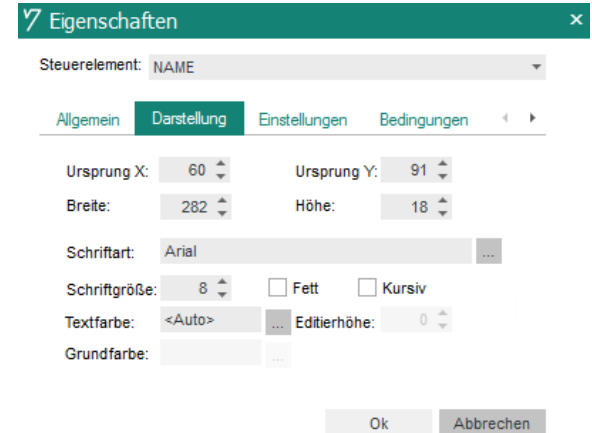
Eigenschaften

Steuerelement: NAME

Allgemein Darstellung Einstellungen Bedingungen

Ursprung X: 60
Ursprung Y: 91
Breite: 282
Höhe: 18

Schriftart: Arial ...

Schriftgröße: 8
Fett
Kursiv

Textfarbe: <Auto> ...
Editierhöhe: 0

Grundfarbe: ...

Ok Abbrechen